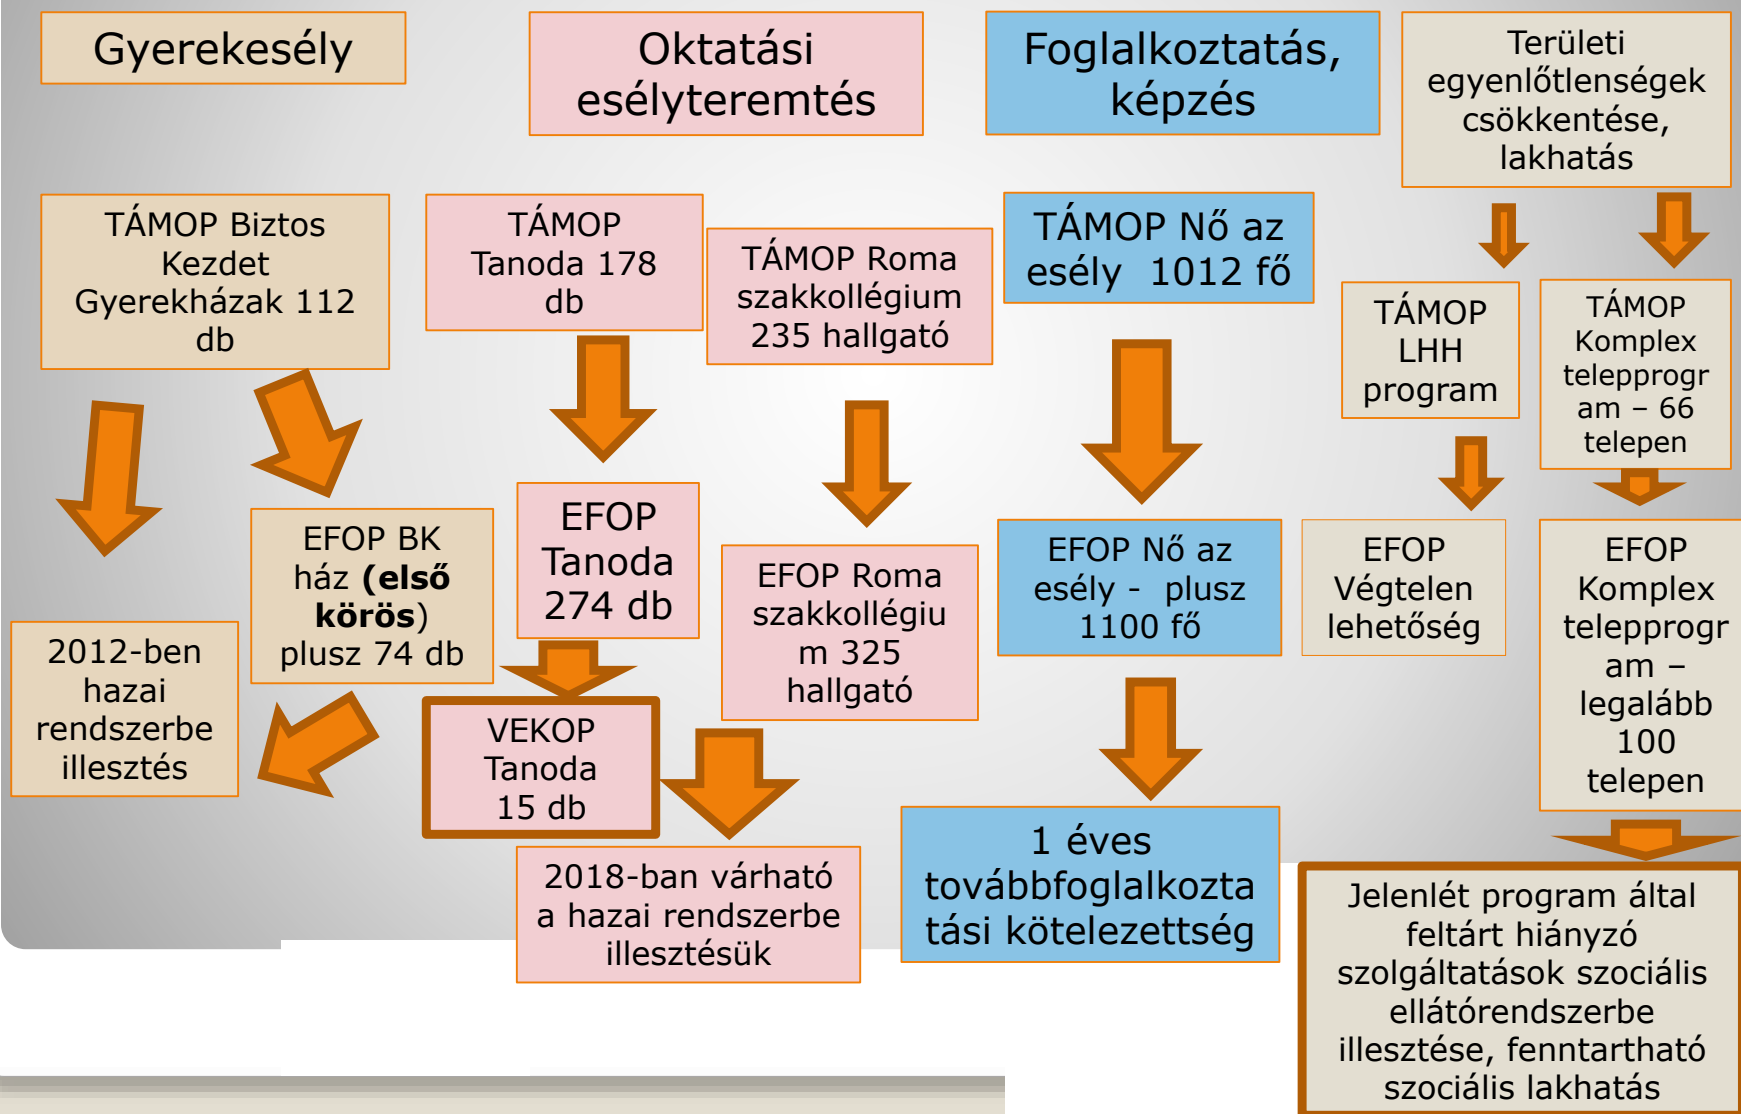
Gyerekesély

Oktatási esélyteremtés

Foglalkoztatás, képzés

Területi egyenlőtlenségek csökkentése, lakhatás

TÁMOP Biztos Kezdet Gyerekházak 112 db

TÁMOP Tanoda 178 db

TÁMOP Roma szakkollégium 235 hallgató

TÁMOP Nő az esély 1012 fő

TÁMOP LHH program

TÁMOP Komplex telepprogram – 66 telepen

EFOP BK ház **(első körös)** plusz 74 db

EFOP Tanoda 274 db

EFOP Roma szakkollégium 325 hallgató

EFOP Nő az esély - plusz 1100 fő

EFOP Végtelen lehetőség

EFOP Komplex telepprogram – legalább 100 telepen

2012-ben hazai rendszerbe illesztés

VEKOP Tanoda 15 db

2018-ban várható a hazai rendszerbe illesztésük

1 éves továbbfoglalkoztatási kötelezettség

Jelenlét program által feltárt hiányzó szolgáltatások szociális ellátórendszerbe illesztése, fenntartható szociális lakhatás